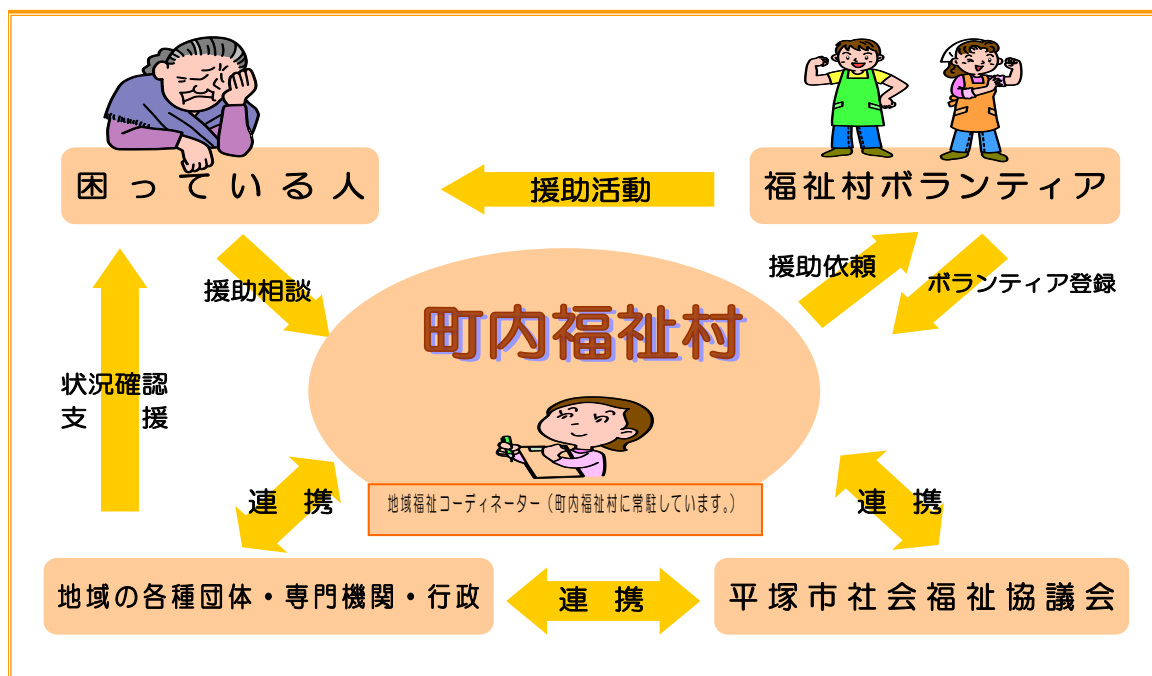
困っている人

援助活動

福祉村ボランティア

援助相談

援助依頼

ボランティア登録

町内福祉村

状況確認
支　援

連　携

地域福祉コーディネーター（町内福祉村に常駐しています。）

連　携

地域の各種団体・専門機関・行政

連　携

平塚市社会福祉協議会